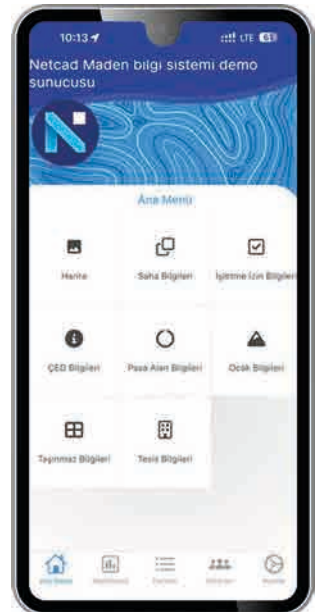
10:13

LTE

Netcad Maden bilgi sistemi demo sunucusu

Ana Menü

Harita

Saha Bilgileri

İşletme İzin Bilgileri

ÇED Bilgileri

Pasa Alanı Bilgileri

Ocak Bilgileri

Taşınmaz Bilgileri

Tesis Bilgileri

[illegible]

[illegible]

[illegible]

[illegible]

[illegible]